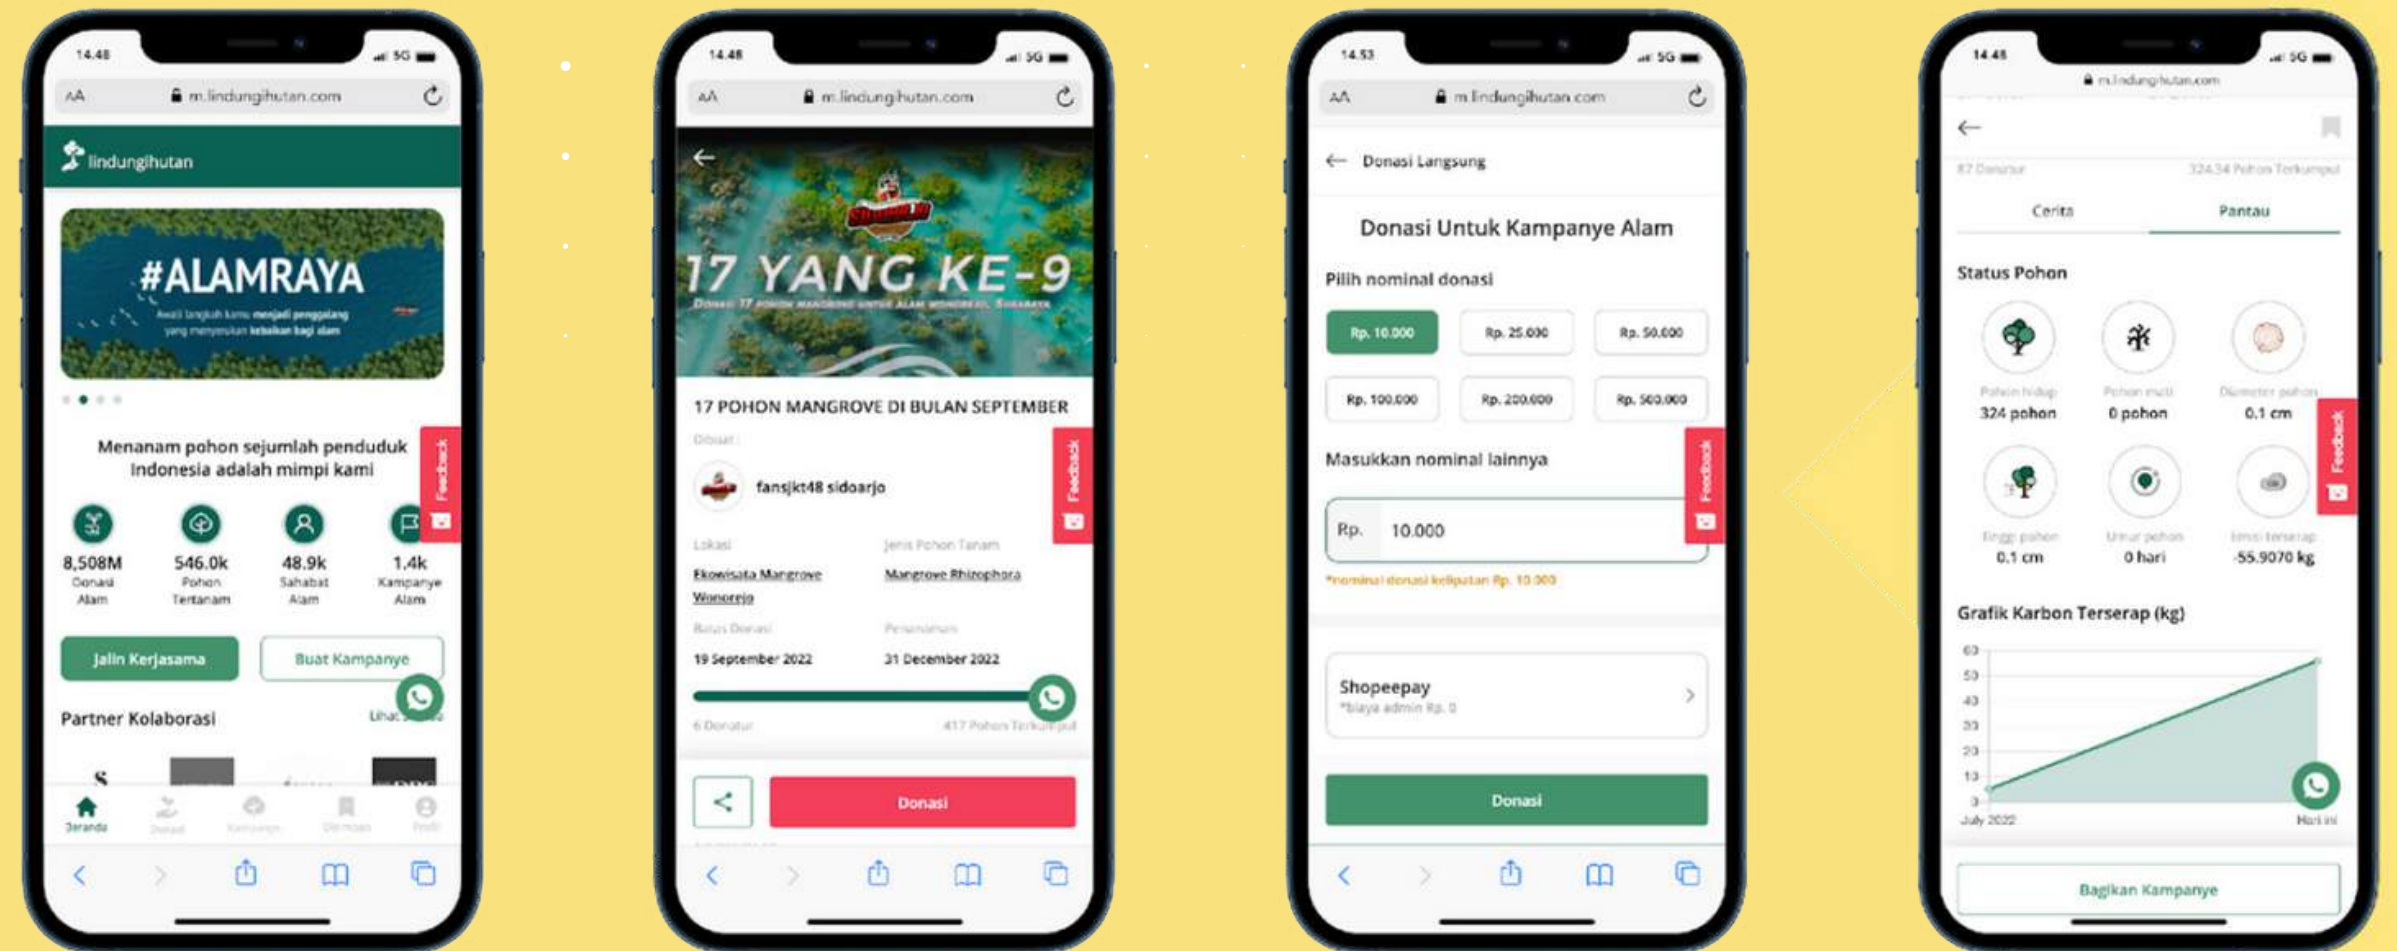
14.48
5G
AA m.lindungihutan.com

lindungihutan

#ALAMRAYA
Awali langkah kamu menjadi penggalang yang menyerukan kebaikan bagi alam

Menanam pohon sejumlah penduduk Indonesia adalah mimpi kami

Feedback

8,508M Donasi Alam
546.0k Pohon Tertanam
48.9k Sahabat Alam
1.4k Kampanye Alam

Jalin Kerjasama
Buat Kampanye

Partner Kolaborasi
Lihat Semua

Beranda Donasi Kampanye Disimpan Profil

14.48
5G
AA m.lindungihutan.com

17 YANG KE-9
Donasi 17 pohon mangrove untuk alam Wonorejo, Surabaya

17 POHON MANGROVE DI BULAN SEPTEMBER
Dibuat
fansjkt48 sidoarjo

Feedback

Lokasi
Ekowisata Mangrove Wonorejo
Jenis Pohon Tanam
Mangrove Rhizophora
Batas Donasi
19 September 2022
Penanaman
31 December 2022

6 Donatur
417 Pohon Terkumpul

Donasi

14.53
5G
AA m.lindungihutan.com

Donasi Langsung

Donasi Untuk Kampanye Alam

Pilih nominal donasi

| Rp. 10.000 | Rp. 25.000 | Rp. 50.000 |
|---|---|---|
| Rp. 100.000 | Rp. 200.000 | Rp. 500.000 |

Masukkan nominal lainnya

Feedback

Rp. 10.000
*nominal donasi kelipatan Rp. 10.000

Shopeepay
*biaya admin Rp. 0

Donasi

14.48
5G
m.lindungihutan.com

87 Donatur
324.34 Pohon Terkumpul

Cerita
Pantau

Status Pohon

Pohon hidup
324 pohon
Pohon mati
0 pohon
Diameter pohon
0,1 cm

Feedback

Tinggi pohon
0,1 cm
Umur pohon
0 hari
Emisi terserap
-55.9070 kg

Grafik Karbon Terserap (kg)
60
50
40
30
20
10
0
July 2022
Hari ini

Bagikan Kampanye